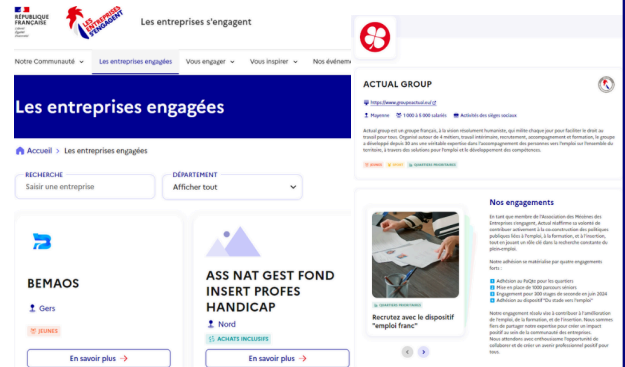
RÉPUBLIQUE FRANÇAISE
Liberté Égalité Fraternité

LES ENTREPRISES S'ENGAGENT

Les entreprises s'engagent

Notre Communauté ⌄ Les entreprises engagées Vous engager ⌄ Vous inspirer ⌄ Nos événem

Les entreprises engagées

Accueil > Les entreprises engagées

RECHERCHE
Saisir une entreprise

DÉPARTEMENT
Afficher tout

BEMAOS
Gers
JEUNES
En savoir plus →

ASS NAT GEST FOND INSERT PROFES HANDICAP
Nord
ACHATS INCLUSIFS
En savoir plus →

ACTUAL GROUP
https://www.groupeactual.eu/
Mayenne 1 000 à 5 000 salariés Activités des sièges sociaux

Actual group est un groupe français, à la vision résolument humaniste, qui milite chaque jour pour faciliter le droit au travail pour tous. Organisé autour de 4 métiers, travail intérimaire, recrutement, accompagnement et formation, le groupe a développé depuis 30 ans une véritable expertise dans l'accompagnement des personnes vers l'emploi sur l'ensemble du territoire, à travers des solutions pour l'emploi et le développement des compétences.

JEUNES ÉGALITÉ QUARTIERS PRIORITAIRES

Nos engagements

QUARTIERS PRIORITAIRES
Recrutez avec le dispositif "emploi franc"

En tant que membre de l'Association des Missions des Entreprises s'engagent, Actual réaffirme sa volonté de contribuer activement à la co-construction des politiques publiques liées à l'emploi, à la formation, et à l'insertion, tout en jouant un rôle clé dans la recherche constante du plein emploi.

Notre adhésion se matérialise par quatre engagements forts :

Adhésion au PaQte pour les quartiers
Mise en place de 1000 parcours seniors
Engagement pour 300 stages de seconde en juin 2024
Adhésion au dispositif "Du stade vers l'emploi"

Notre engagement réside ainsi à contribuer à l'amélioration de l'emploi, de la formation, et de l'insertion. Nous sommes fiers de partager notre expertise pour créer un impact positif au sein de la communauté des entreprises. Nous attendons avec enthousiasme l'opportunité de collaborer et de créer un avenir professionnel positif pour tous.